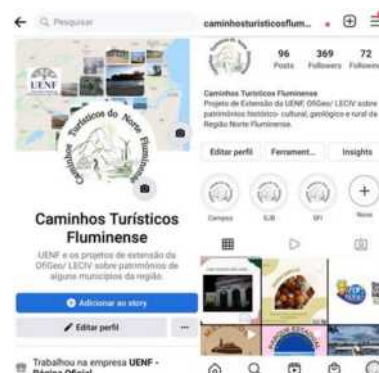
Q Pesquisar

UENF

Caminhos Turísticos do Norte Fluminense

Caminhos Turísticos Fluminense

UENF e os projetos de extensão da Oficeo/ LECIV sobre patrimônios de alguns municípios da região.

Adicionar ao story

Editar perfil

...

Trabalhou na empresa UENF - Página Oficial

caminhosturisticosflum...

96 Posts
369 Followers
72 Following

Caminhos Turísticos Fluminense
Projeto de Extensão da UENF, Oficeo/ LECIV sobre patrimônios histórico- cultural, geológico e rural da Região Norte Fluminense.

Editar perfil
Ferrament...
Insights

Campos
SJB
SFI
Novo